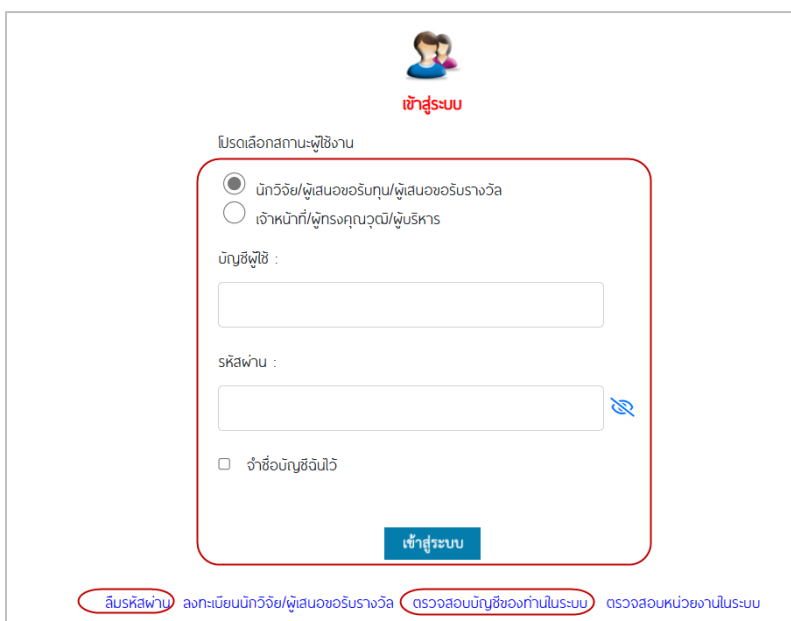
เข้าสู่ระบบ

โปรดเลือกสถานะผู้ใช้งาน

นักวิจัย/ผู้เสนอขอรับทุน/ผู้เสนอขอรับรางวัล

เจ้าหน้าที่/ผู้ทรงคุณวุฒิ/ผู้บริหาร

บัญชีผู้ใช้ :

รหัสผ่าน :

จำชื่อบัญชีฉันไว้

เข้าสู่ระบบ

ลืมรหัสผ่าน ลงทะเบียนนักวิจัย/ผู้เสนอขอรับรางวัล ตรวจสอบบัญชีของท่านในระบบ ตรวจสอบหน่วยงานในระบบ